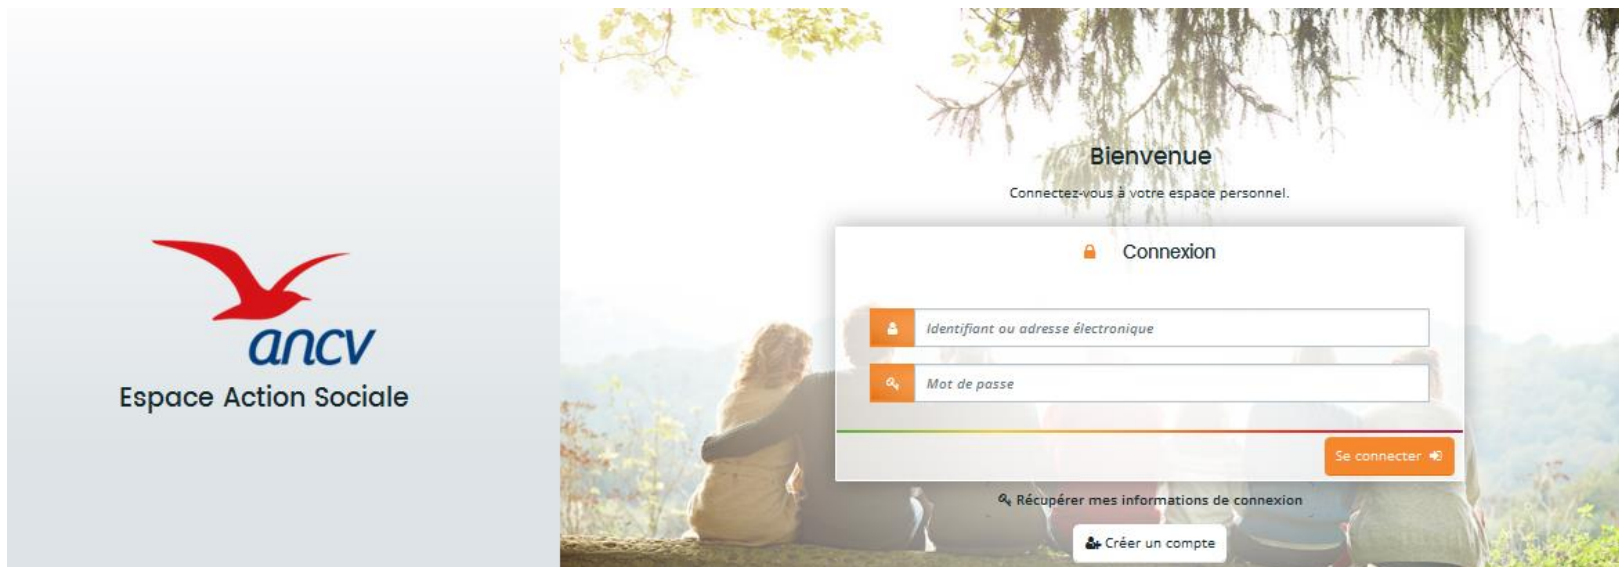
ancv
Espace Action Sociale

Bienvenue

Connectez-vous à votre espace personnel.

Connexion

Identifiant ou adresse électronique

Mot de passe

Se connecter

Récupérer mes informations de connexion

Créer un compte